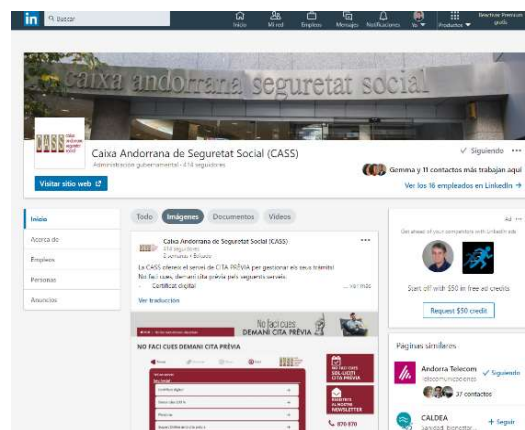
in Buscar
Inicio Mi red Empleos Mensajes Notificaciones Yo Productos Brochure Premium gratis

caixa andorrana seguretat social

Caixa Andorrana de Seguretat Social (CASS)
Administración gubernamental · 414 seguidores
Siguiendo ···
Visitar sitio web
Gemma y 11 contactos más trabajan aquí
Ver los 16 empleados en LinkedIn →

Inicio
Acerca de
Empleos
Personas
Anuncios

Todo Imágenes Documentos Videos

Caixa Andorrana de Seguretat Social (CASS)
414 seguidores
2 semanas · Editado
La CASS ofereix el servei de CITA PRÈVIA per gestionar els seus tràmits!
No facis cues, demani cita prèvia pels següents serveis:
· Certificat digital
...ver más
Ver traducción

No facis cues DEMANI CITA PRÈVIA
NO FACI CUES DEMANI CITA PRÈVIA
SOL·LICITI CITA PRÈVIA
NEWSLETTER
870 870

Ad ···
Get ahead of your competitors with LinkedIn ads
Start off with $50 in free ad credits
Request $50 credit

Páginas similares
Andorra Telecom
Telecomunicaciones
Siguiendo
37 contactos
CALDEA
+ Seguir